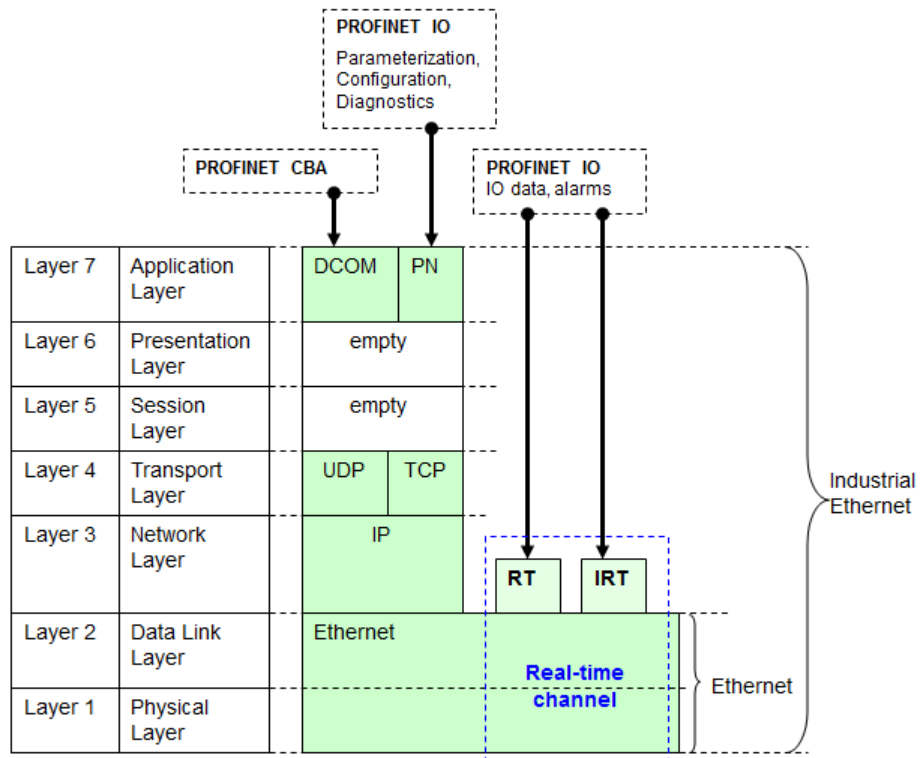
PROFINET IO
Parameterization, Configuration, Diagnostics

PROFINET CBA

PROFINET IO
IO data, alarms

| Layer 7 | Application Layer |
|---|---|
| Layer 6 | Presentation Layer |
| Layer 5 | Session Layer |
| Layer 4 | Transport Layer |
| Layer 3 | Network Layer |
| Layer 2 | Data Link Layer |
| Layer 1 | Physical Layer |

DCOM
PN
empty
empty
UDP
TCP
IP
RT
IRT
Ethernet
Real-time channel

Industrial Ethernet

Ethernet